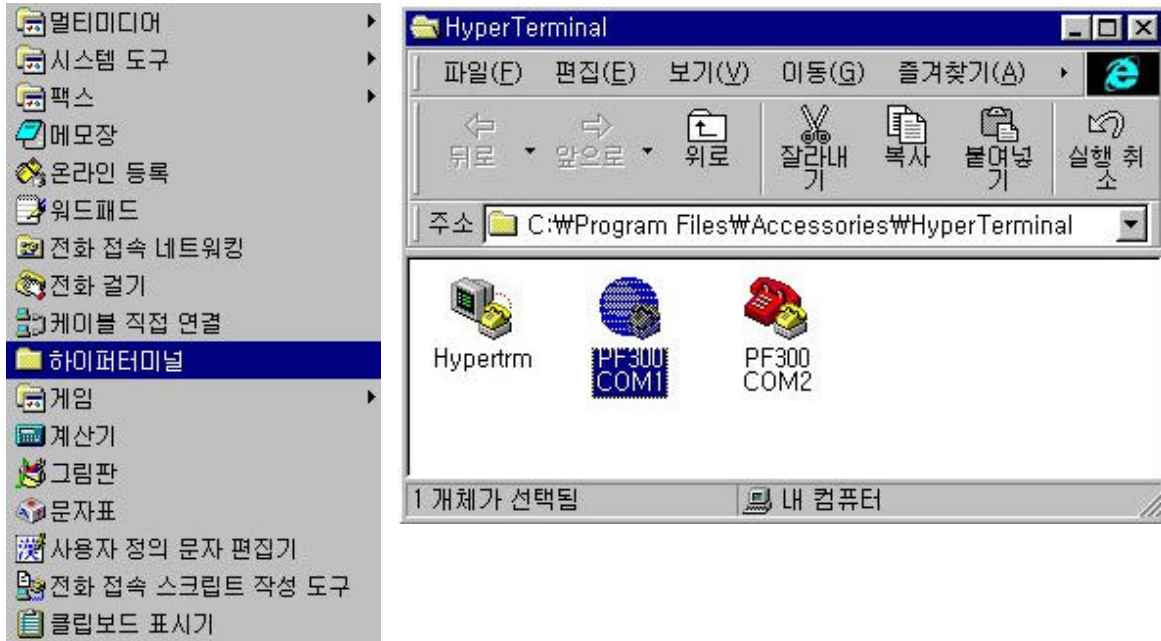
멀티미디어
시스템 도구
팩스
메모장
온라인 등록
워드패드
전화 접속 네트워킹
전화 걸기
케이블 직접 연결
하이퍼터미널
게임
계산기
그림판
문자표
사용자 정의 문자 편집기
전화 접속 스크립트 작성 도구
클립보드 표시기

HyperTerminal

파일(F) 편집(E) 보기(V) 이동(G) 즐겨찾기(A)

뒤로 앞으로 위로 잘라내기 복사 붙여넣기 실행 취소

주소 C:₩Program Files₩Accessories₩HyperTerminal

Hypertrm
PF300 COM1
PF300 COM2

1 개체가 선택됨
내 컴퓨터